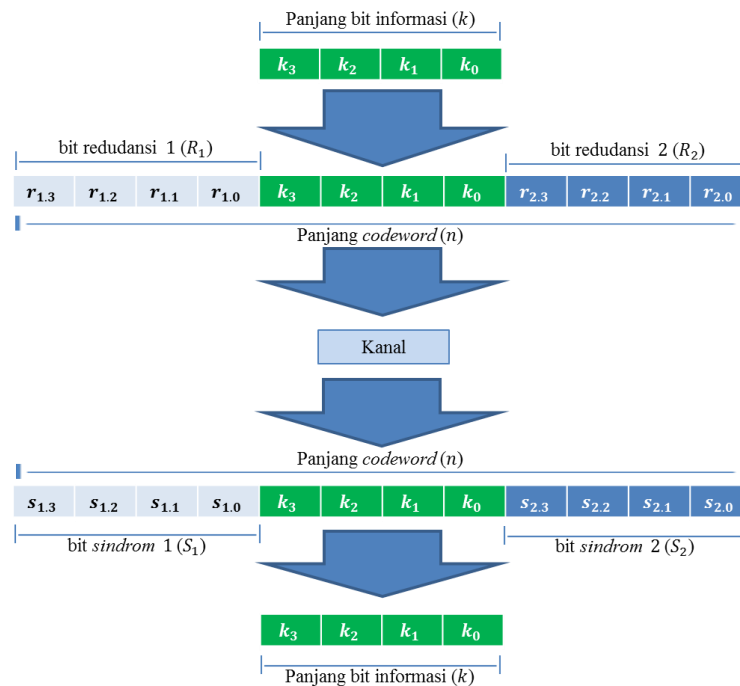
Panjang bit informasi $(k)$

$k_3$ $k_2$ $k_1$ $k_0$

bit redudansi 1 $(R_1)$

bit redudansi 2 $(R_2)$

| $r_{1.3}$ | $r_{1.2}$ | $r_{1.1}$ | $r_{1.0}$ | $k_3$ | $k_2$ | $k_1$ | $k_0$ | $r_{2.3}$ | $r_{2.2}$ | $r_{2.1}$ | $r_{2.0}$ |
|---|---|---|---|---|---|---|---|---|---|---|---|

Panjang *codeword* $(n)$

Kanal

Panjang *codeword* $(n)$

| $s_{1.3}$ | $s_{1.2}$ | $s_{1.1}$ | $s_{1.0}$ | $k_3$ | $k_2$ | $k_1$ | $k_0$ | $s_{2.3}$ | $s_{2.2}$ | $s_{2.1}$ | $s_{2.0}$ |
|---|---|---|---|---|---|---|---|---|---|---|---|

bit *sindrom* 1 $(S_1)$

bit *sindrom* 2 $(S_2)$

$k_3$ $k_2$ $k_1$ $k_0$

Panjang bit informasi $(k)$